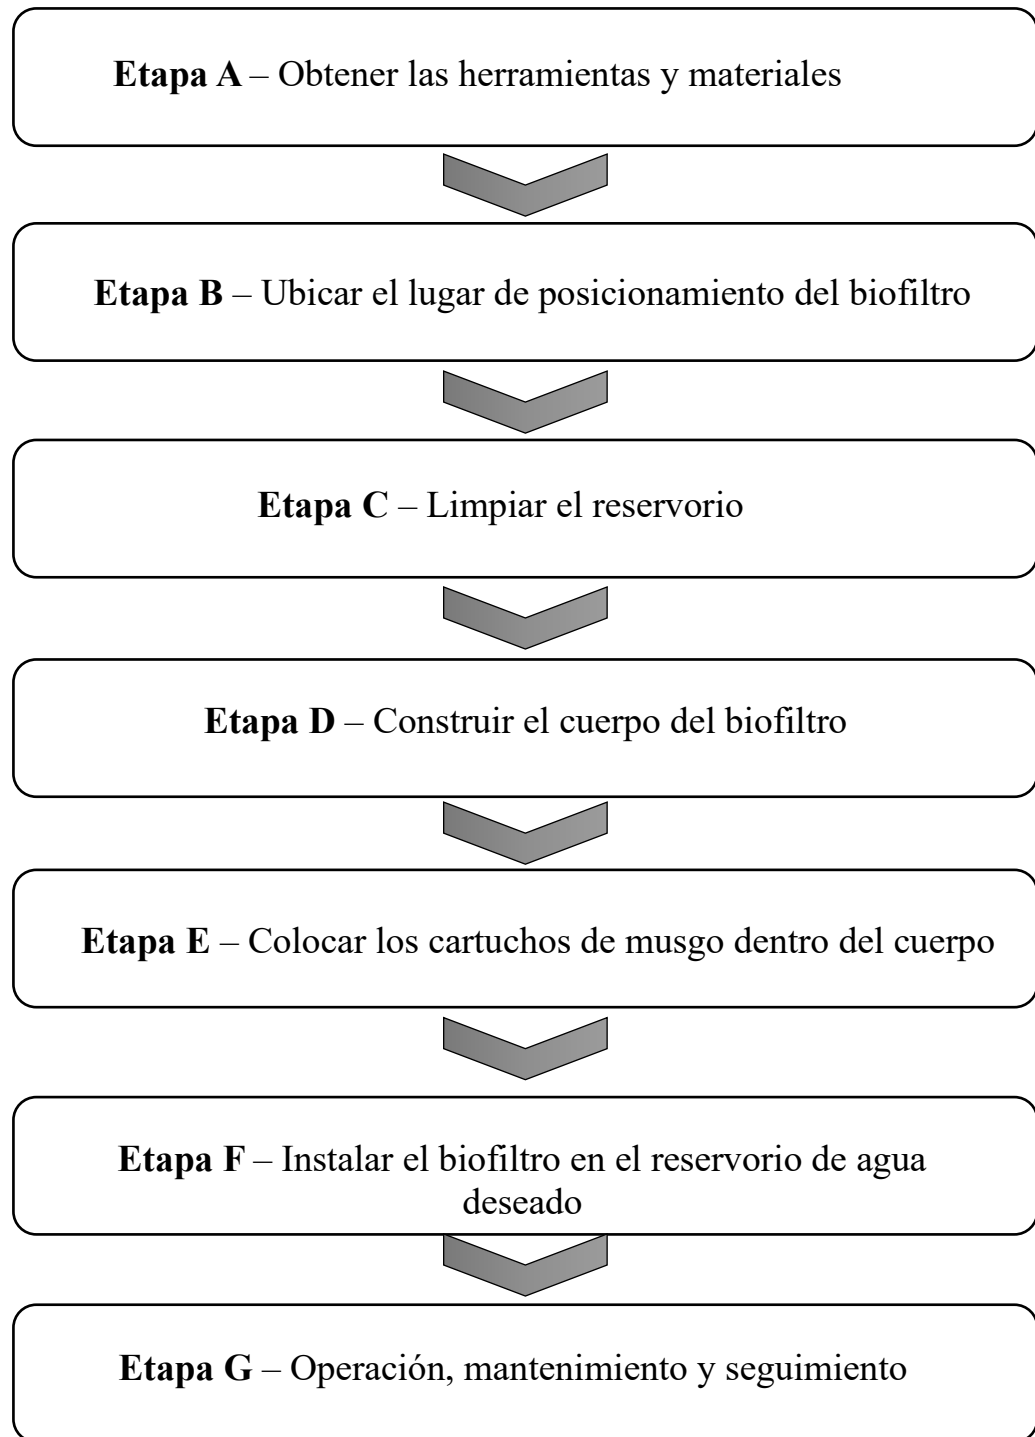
**Etapa A** – Obtener las herramientas y materiales

**Etapa B** – Ubicar el lugar de posicionamiento del biofiltro

**Etapa C** – Limpiar el reservorio

**Etapa D** – Construir el cuerpo del biofiltro

**Etapa E** – Colocar los cartuchos de musgo dentro del cuerpo

**Etapa F** – Instalar el biofiltro en el reservorio de agua deseado

**Etapa G** – Operación, mantenimiento y seguimiento